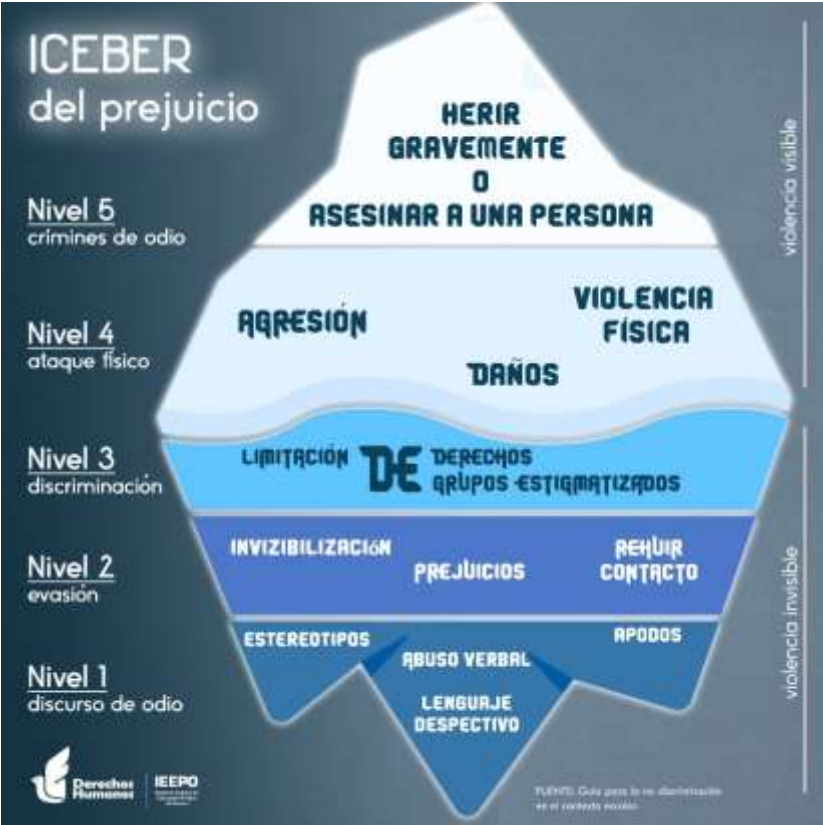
ICEBER
del prejuicio

Nivel 5
crímines de odio

HERIR GRAVEMENTE O ASESINAR A UNA PERSONA

violencia visible

Nivel 4
ataque físico

AGRESIÓN

VIOLENCIA FÍSICA

DAÑOS

Nivel 3
discriminación

LIMITACIÓN DE DERECHOS GRUPOS ESTIGMATIZADOS

Nivel 2
evasión

INVIZIBILIZACIÓN

PREJUICIOS

REHUIR CONTACTO

violencia invisible

Nivel 1
discurso de odio

ESTEREOTIPOS

APODOS

ABUSO VERBAL

LENGUAJE DESPECTIVO

Derechos Humanos | IEEPO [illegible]

FUENTE: Guía para la no discriminación en el contexto escolar.